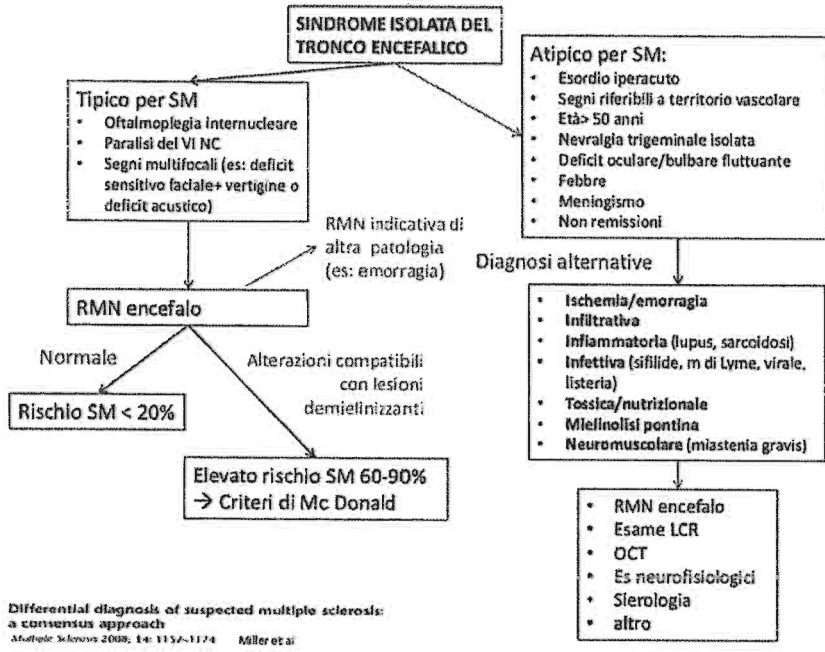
SINDROME ISOLATA DEL TRONCO ENCEFALICO

Tipico per SM
- Oftalmoplegia internucleare
- Paralisi del VI NC
- Segni multifocali (es: deficit sensitivo faciale+ vertigine o deficit acustico)

Atipico per SM:
- Esordio iperacuto
- Segni riferibili a territorio vascolare
- Età> 50 anni
- Nevralgia trigeminale isolata
- Deficit oculare/bulbare fluttuante
- Febbre
- Meningismo
- Non remissioni

RMN indicativa di altra patologia (es: emorragia)

Diagnosi alternative

RMN encefalo

- Ischemia/emorragia
- Infiltrativa
- Inflammatoria (lupus, sarcoidosi)
- Infettiva (sifilide, m di Lyme, virale, listeria)
- Tossica/nutrizionale
- Mielinolisi pontina
- Neuromuscolare (miastenia gravis)

Normale

Alterazioni compatibili con lesioni demielinizzanti

Rischio SM < 20%

Elevato rischio SM 60-90%
→ Criteri di Mc Donald

- RMN encefalo
- Esame LCR
- OCT
- Es neurofisiologici
- Sierologia
- altro

Differential diagnosis of suspected multiple sclerosis: a consensus approach
Multiple Sclerosis 2008; 14: 1157-1174 Miller et al